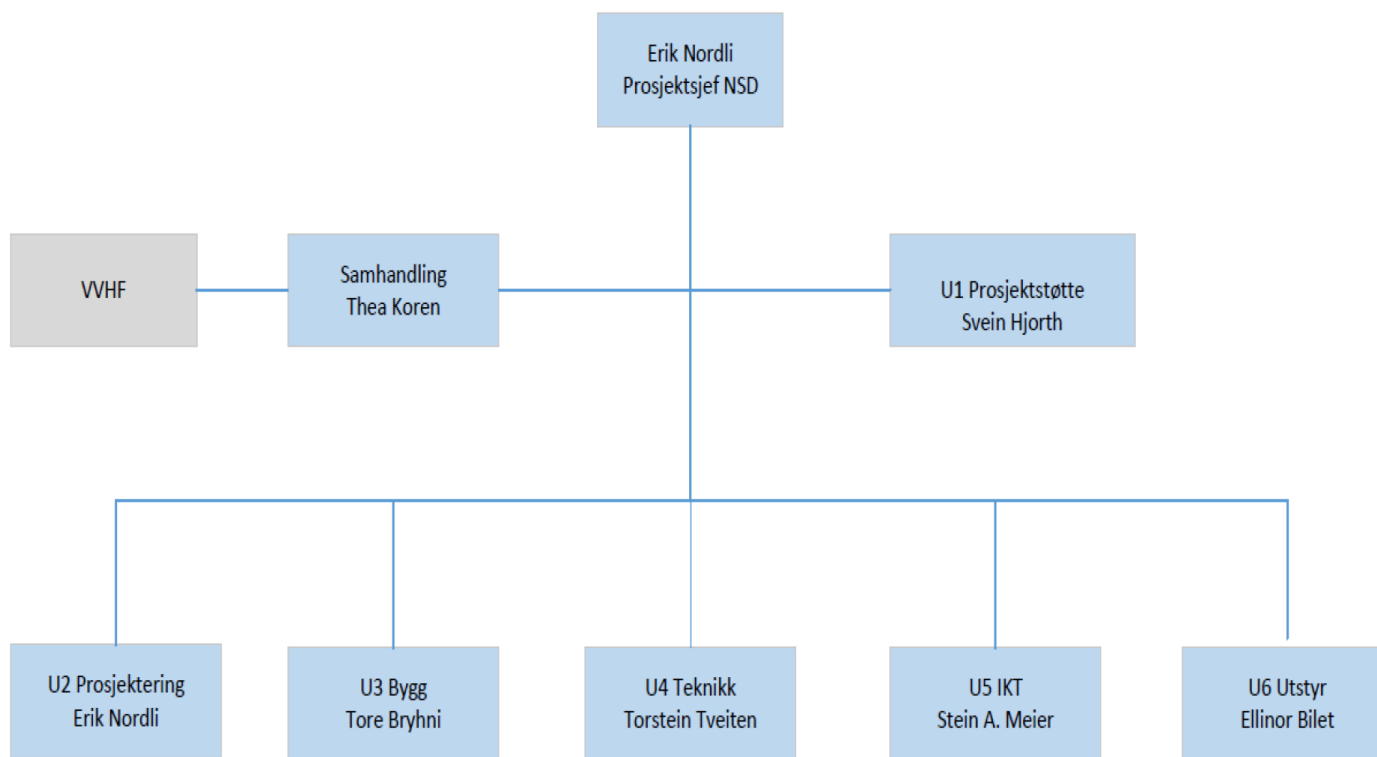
Erik Nordli
Prosjektsjef NSD

VVHF

Samhandling
Thea Koren

U1 Prosjektstøtte
Svein Hjorth

U2 Prosjektering
Erik Nordli

U3 Bygg
Tore Bryhni

U4 Teknikk
Torstein Tveiten

U5 IKT
Stein A. Meier

U6 Utstyr
Ellinor Bilet